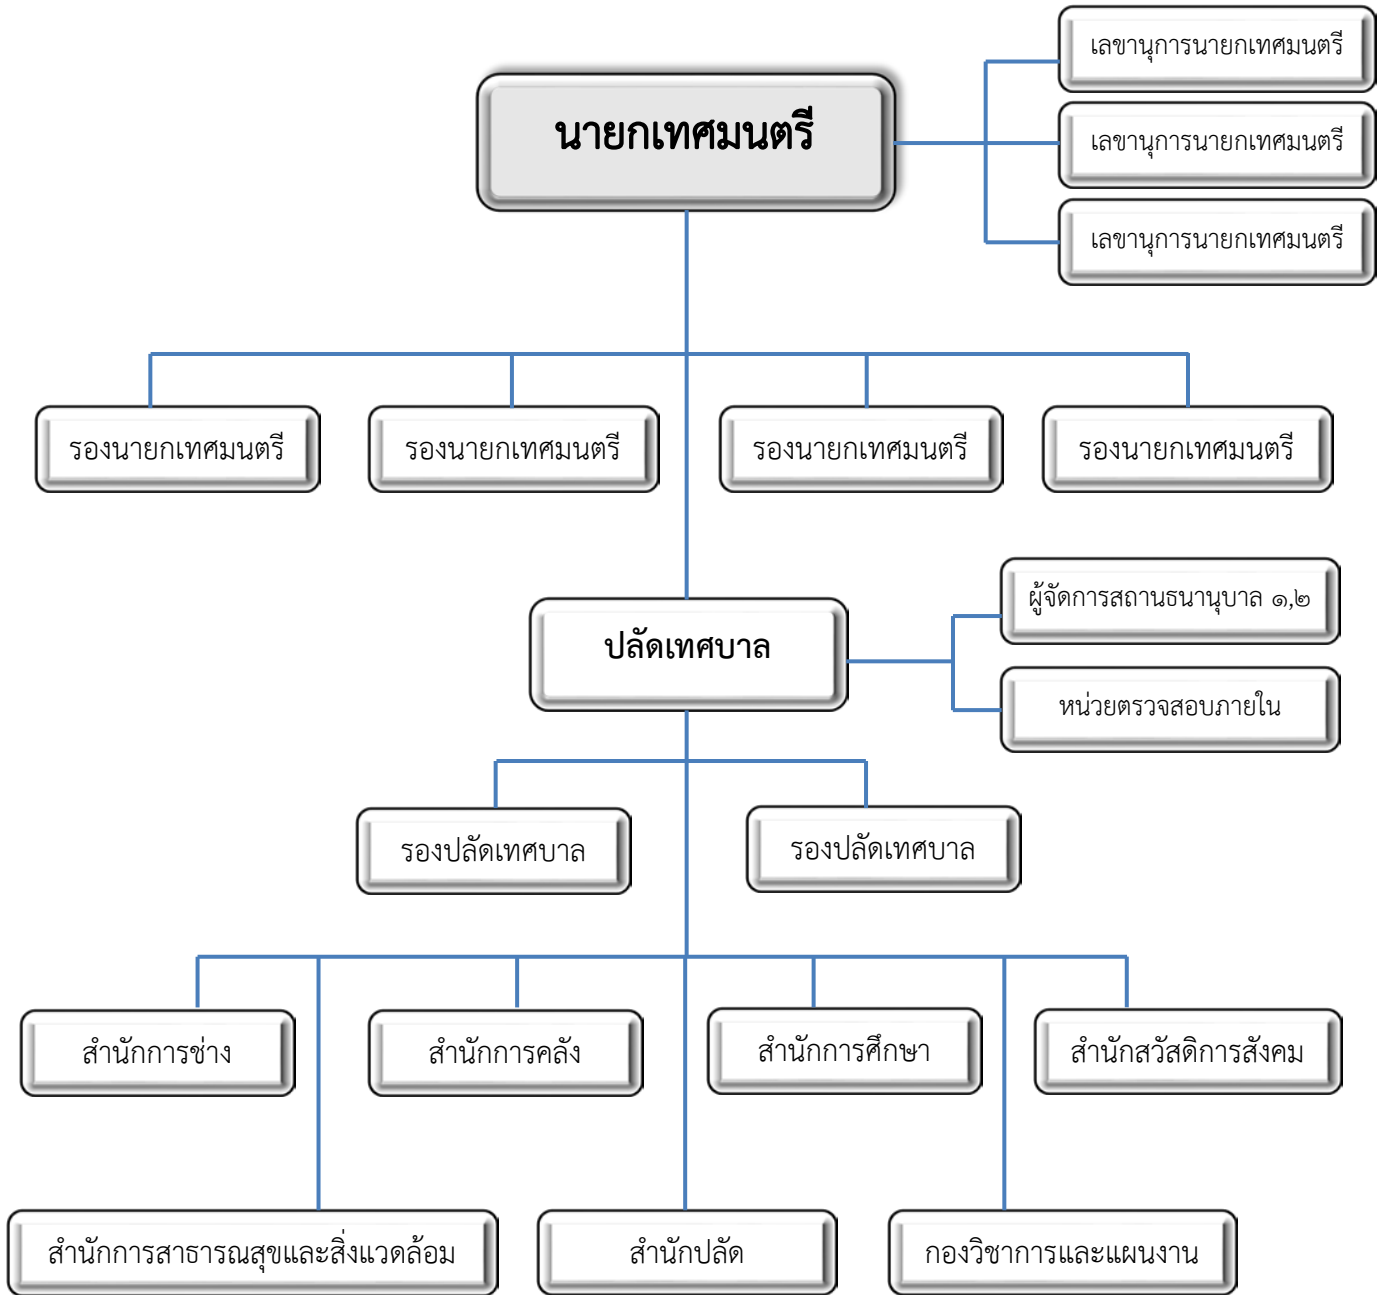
นายกเทศมนตรี

เลขานุการนายกเทศมนตรี

เลขานุการนายกเทศมนตรี

เลขานุการนายกเทศมนตรี

รองนายกเทศมนตรี

รองนายกเทศมนตรี

รองนายกเทศมนตรี

รองนายกเทศมนตรี

ปลัดเทศบาล

ผู้จัดการสถานธนานุบาล ๑,๒

หน่วยตรวจสอบภายใน

รองปลัดเทศบาล

รองปลัดเทศบาล

สำนักการช่าง

สำนักการคลัง

สำนักการศึกษา

สำนักสวัสดิการสังคม

สำนักการสาธารณสุขและสิ่งแวดล้อม

สำนักปลัด

กองวิชาการและแผนงาน